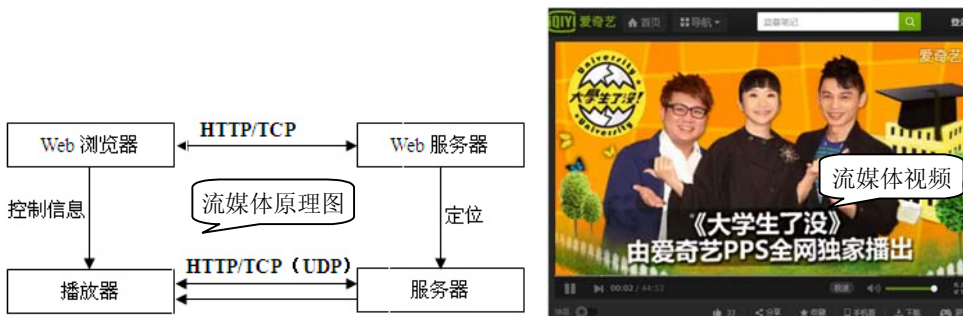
Web 浏览器
HTTP/TCP
Web 服务器
控制信息
流媒体原理图
定位
HTTP/TCP（UDP）
播放器
服务器

iQIYI 爱奇艺 首页 导航
爱奇艺
University 大学生了没! University
流媒体视频
《大学生了没》
由爱奇艺PPS全网独家播出
00:02 / 44:52